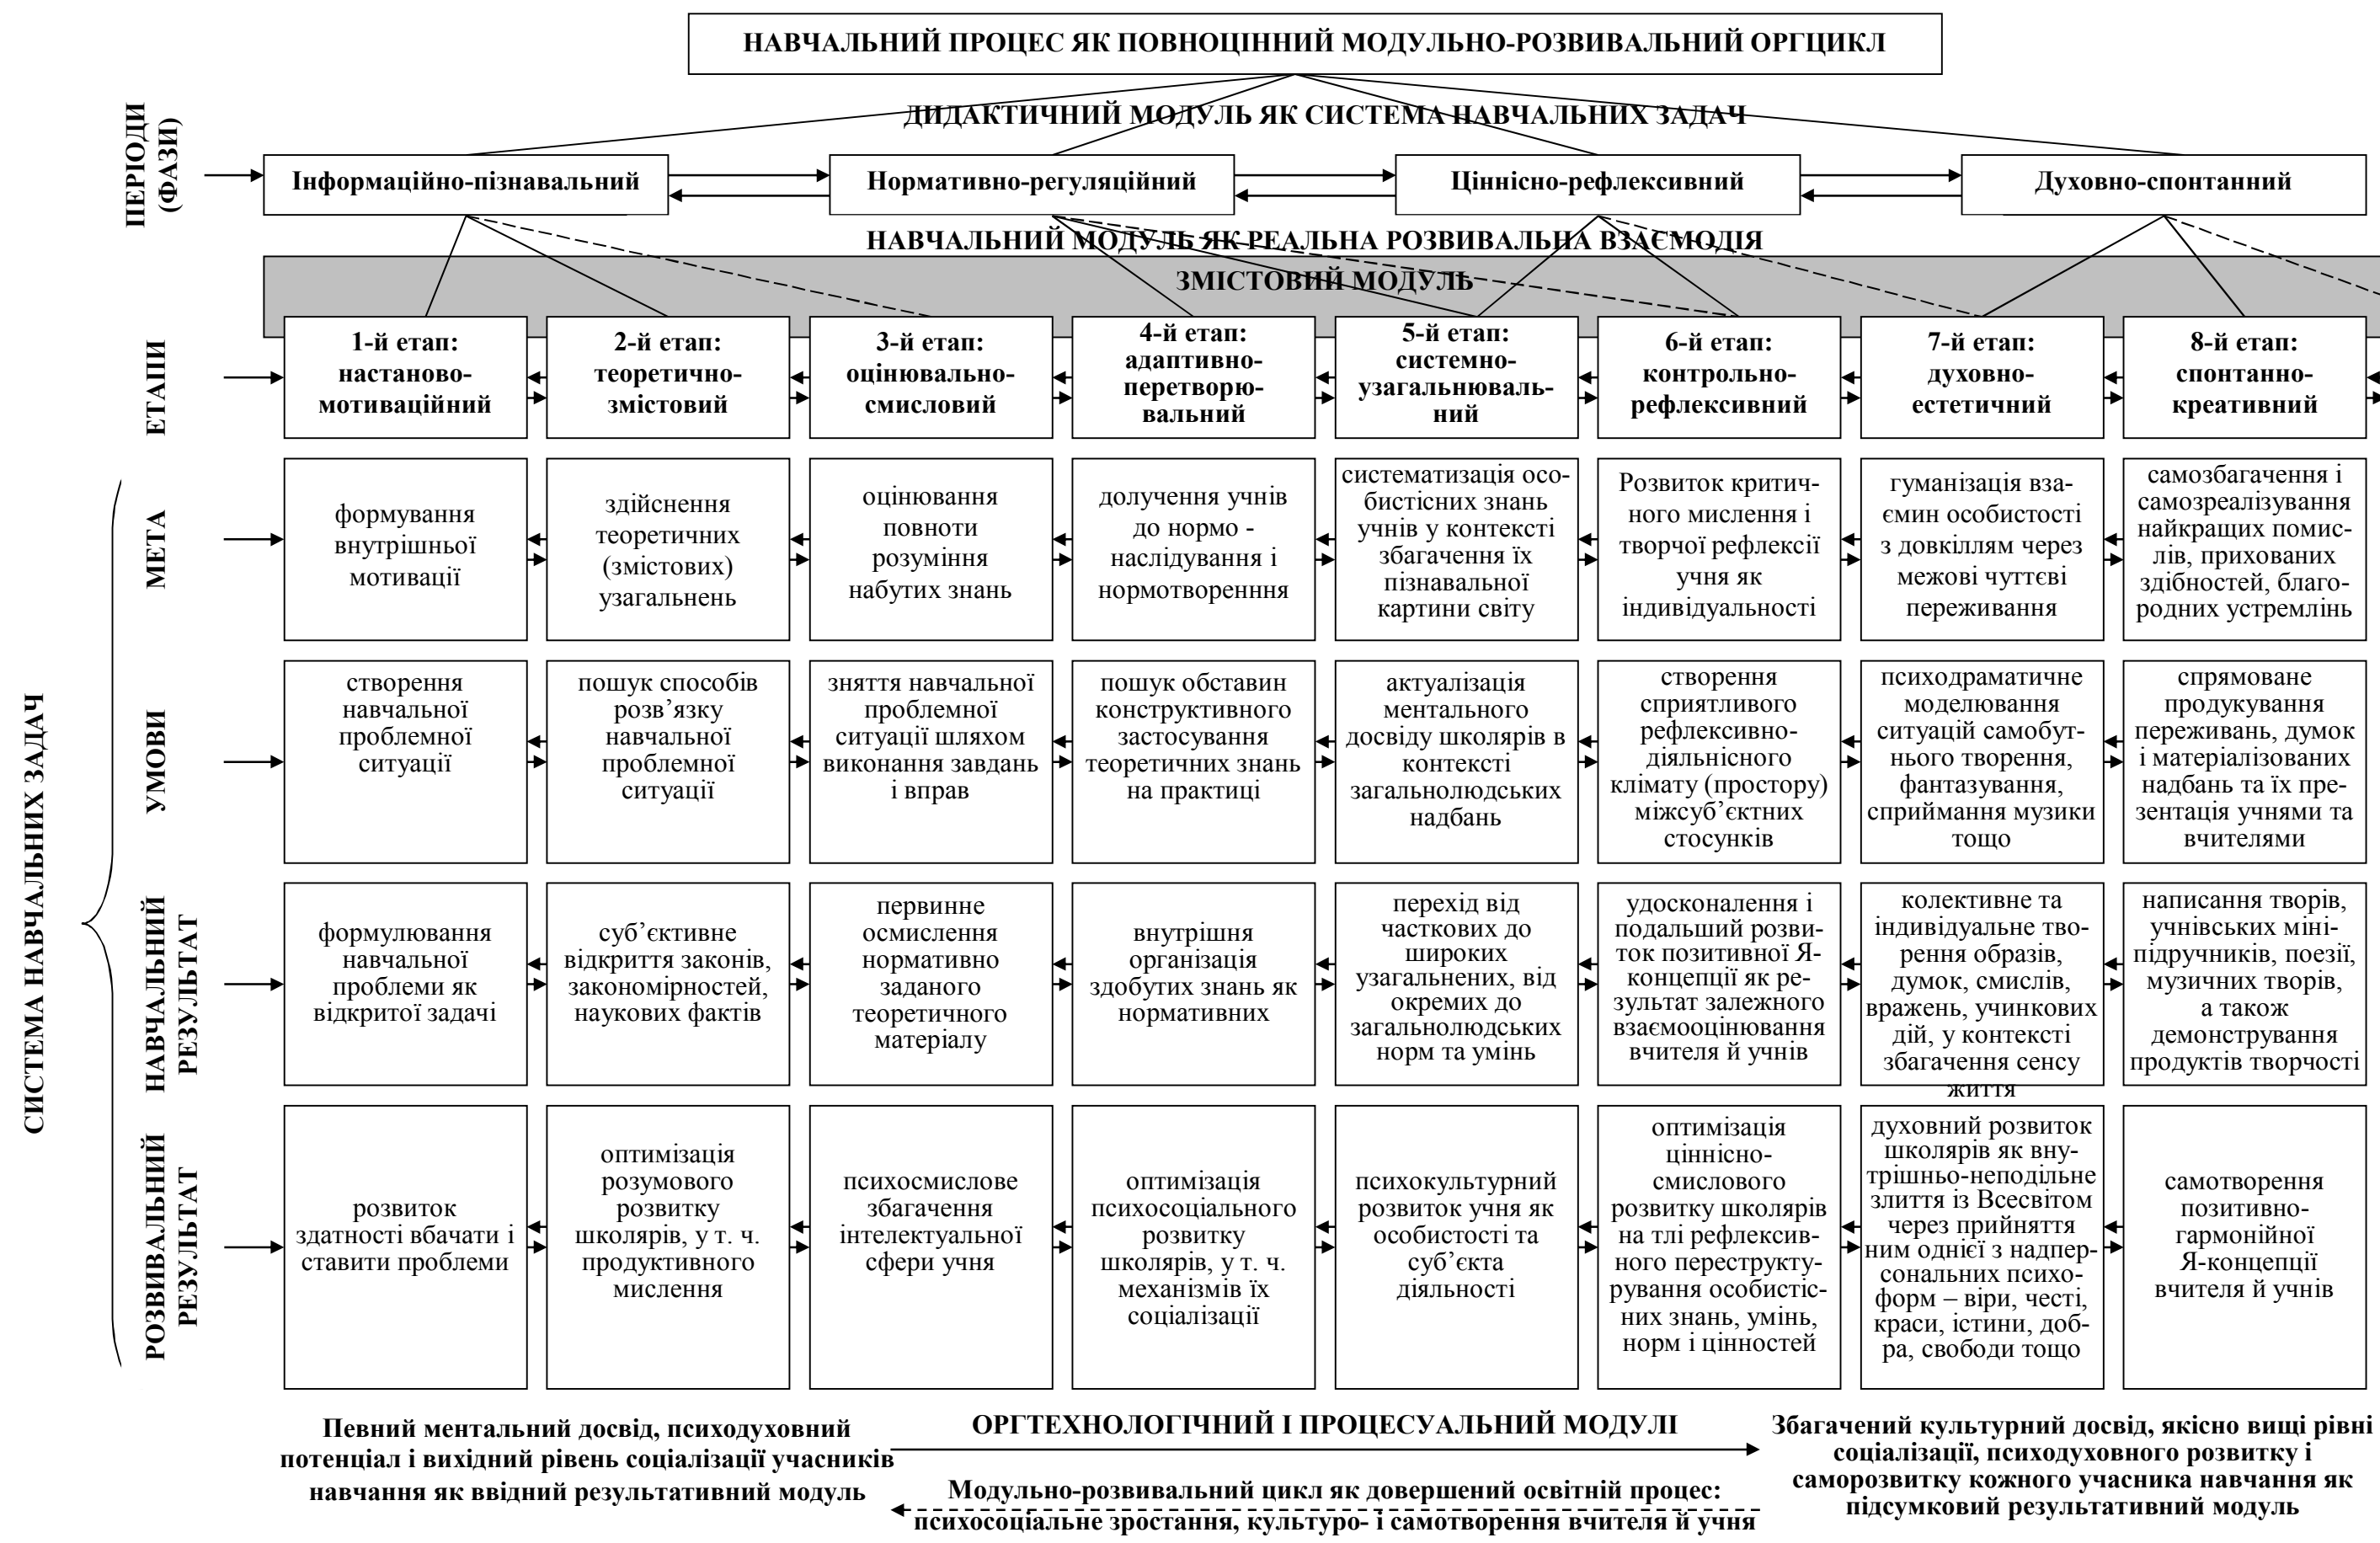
НАВЧАЛЬНИЙ ПРОЦЕС ЯК ПОВНОЦІННИЙ МОДУЛЬНО-РОЗВИВАЛЬНИЙ ОРГЦИКЛ

ДИДАКТИЧНИЙ МОДУЛЬ ЯК СИСТЕМА НАВЧАЛЬНИХ ЗАДАЧ

ПЕРІОДИ (ФАЗИ)

Інформаційно-пізнавальний

Нормативно-регуляційний

Ціннісно-рефлексивний

Духовно-спонтанний

НАВЧАЛЬНИЙ МОДУЛЬ ЯК РЕАЛЬНА РОЗВИВАЛЬНА ВЗАЄМОДІЯ

ЗМІСТОВИЙ МОДУЛЬ

ЕТАПИ

| | | | | | | | |
|---|---|---|---|---|---|---|---|
| 1-й етап: настановомотиваційний | 2-й етап: теоретичнозмістовий | 3-й етап: оцінювальносмисловий | 4-й етап: адаптивноперетворювальний | 5-й етап: системноузагальнювальний | 6-й етап: контрольнорефлексивний | 7-й етап: духовноестетичний | 8-й етап: спонтанно-креативний |

СИСТЕМА НАВЧАЛЬНИХ ЗАДАЧ

МЕТА

| | | | | | | | |
|---|---|---|---|---|---|---|---|
| формування внутрішньої мотивації | здійснення теоретичних (змістових) узагальнень | оцінювання повноти розуміння набутих знань | долучення учнів до нормо - наслідування і нормотворенння | систематизація особистісних знань учнів у контексті збагачення їх пізнавальної картини світу | Розвиток критичного мислення і творчої рефлексії учня як індивідуальності | гуманізація взаємин особистості з довкіллям через межові чуттєві переживання | самозбагачення і самозреалізування найкращих помислів, прихованих здібностей, благородних устремлінь |

УМОВИ

| | | | | | | | |
|---|---|---|---|---|---|---|---|
| створення навчальної проблемної ситуації | пошук способів розв’язку навчальної проблемної ситуації | зняття навчальної проблемної ситуації шляхом виконання завдань і вправ | пошук обставин конструктивного застосування теоретичних знань на практиці | актуалізація ментального досвіду школярів в контексті загальнолюдських надбань | створення сприятливого рефлексивнодіяльнісного клімату (простору) міжсуб’єктних стосунків | психодраматичне моделювання ситуацій самобутнього творення, фантазування, сприймання музики тощо | спрямоване продукування переживань, думок і матеріалізованих надбань та їх презентація учнями та вчителями |

НАВЧАЛЬНИЙ РЕЗУЛЬТАТ

| | | | | | | | |
|---|---|---|---|---|---|---|---|
| формулювання навчальної проблеми як відкритої задачі | суб’єктивне відкриття законів, закономірностей, наукових фактів | первинне осмислення нормативно заданого теоретичного матеріалу | внутрішня організація здобутих знань як нормативних | перехід від часткових до широких узагальнених, від окремих до загальнолюдських норм та умінь | удосконалення і подальший розвиток позитивної Я-концепції як результат залежного взаємооцінювання вчителя й учнів | колективне та індивідуальне творення образів, думок, смислів, вражень, учинкових дій, у контексті збагачення сенсу життя | написання творів, учнівських мініпідручників, поезії, музичних творів, а також демонстрування продуктів творчості |

РОЗВИВАЛЬНИЙ РЕЗУЛЬТАТ

| | | | | | | | |
|---|---|---|---|---|---|---|---|
| розвиток здатності вбачати і ставити проблеми | оптимізація розумового розвитку школярів, у т. ч. продуктивного мислення | психосмислове збагачення інтелектуальної сфери учня | оптимізація психосоціального розвитку школярів, у т. ч. механізмів їх соціалізації | психокультурний розвиток учня як особистості та суб’єкта діяльності | оптимізація ціннісно-смислового розвитку школярів на тлі рефлексивного переструктурування особистісних знань, умінь, норм і цінностей | духовний розвиток школярів як внутрішньо-неподільне злиття із Всесвітом через прийняття ним однієї з надперсональних психоформ – віри, честі, краси, істини, добра, свободи тощо | самотворення позитивно-гармонійної Я-концепції вчителя й учнів |

Певний ментальний досвід, психодуховний потенціал і вихідний рівень соціалізації учасників навчання як ввідний результативний модуль

ОРГТЕХНОЛОГІЧНИЙ І ПРОЦЕСУАЛЬНИЙ МОДУЛІ

Модульно-розвивальний цикл як довершений освітній процес: психосоціальне зростання, культуро- і самотворення вчителя й учня

Збагачений культурний досвід, якісно вищі рівні соціалізації, психодуховного розвитку і саморозвитку кожного учасника навчання як підсумковий результативний модуль